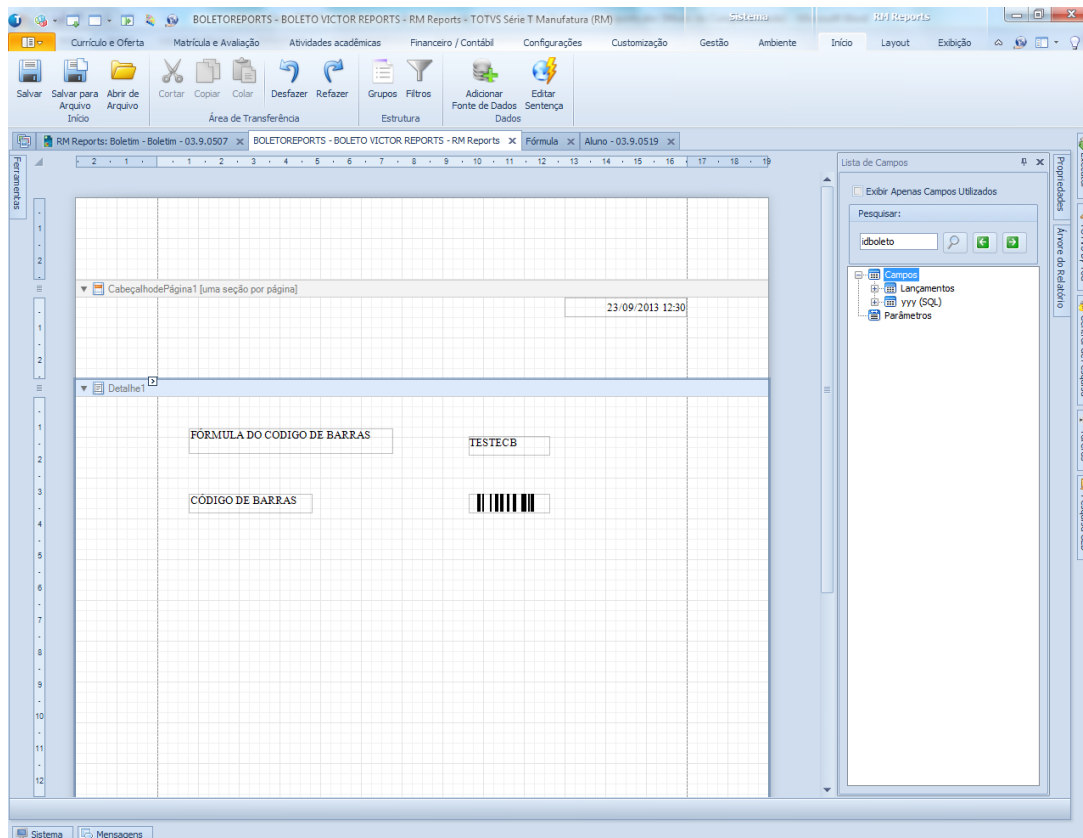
BOLETOREPORTS - BOLETO VICTOR REPORTS - RM Reports - TOTVS Série T Manufatura (RM)

Sistema

RM Reports

Currículo e Oferta | Matrícula e Avaliação | Atividades acadêmicas | Financeiro / Contábil | Configurações | Customização | Gestão | Ambiente | Início | Layout | Exibição

Salvar | Salvar para Arquivo | Abrir de Arquivo
Início

Cortar | Copiar | Colar | Desfazer | Refazer
Área de Transferência

Grupos | Filtros
Estrutura

Adicionar Fonte de Dados | Editar Sentença
Dados

RM Reports: Boletim - Boletim - 03.9.0507 ×
BOLETOREPORTS - BOLETO VICTOR REPORTS - RM Reports ×
Fórmula ×
Aluno - 03.9.0519 ×

Ferramentas

2 · 1 · 1 · 2 · 3 · 4 · 5 · 6 · 7 · 8 · 9 · 10 · 11 · 12 · 13 · 14 · 15 · 16 · 17 · 18 · 19

1
2

CabeçalhodePágina1 [uma seção por página]

23/09/2013 12:30

1
2

Detalhe1

1
2
3
4
5
6
7
8
9
10
11
12

FÓRMULA DO CODIGO DE BARRAS

TESTECB

CÓDIGO DE BARRAS

Lista de Campos

Exibir Apenas Campos Utilizados

Pesquisar:

idboleto

Campos
Lançamentos
yyy (SQL)
Parâmetros

Propriedades

Árvore do Relatório

Sistema | Mensagens